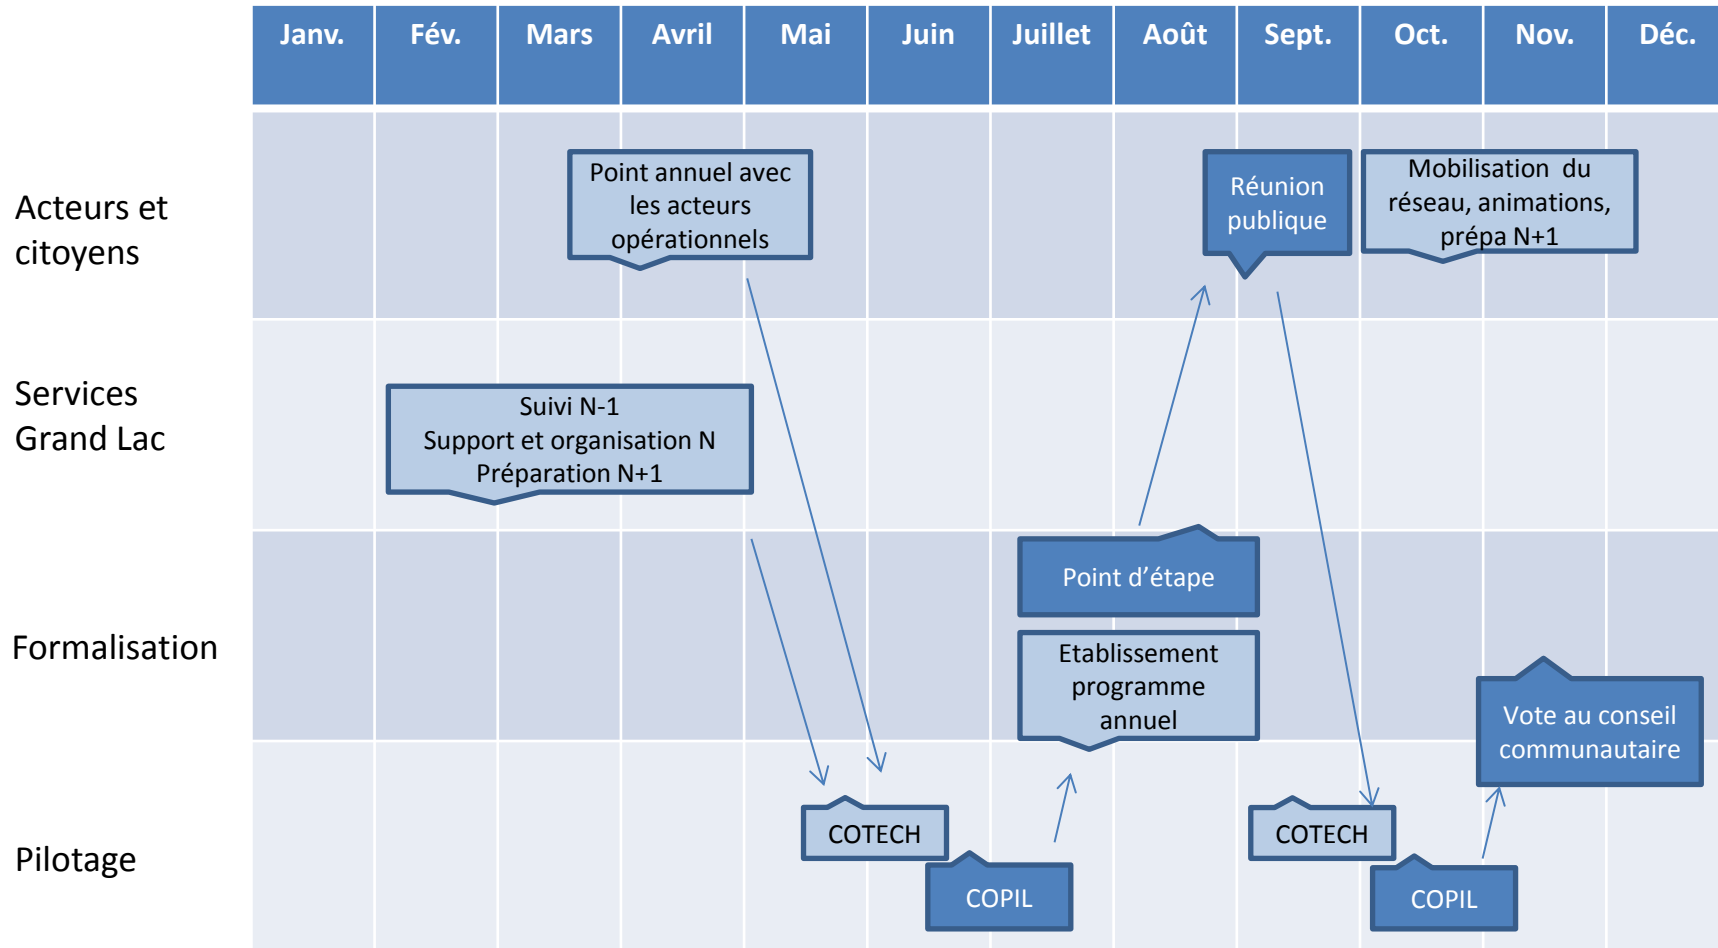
| Janv. | Fév. | Mars | Avril | Mai | Juin | Juillet | Août | Sept. | Oct. | Nov. | Déc. |
|---|---|---|---|---|---|---|---|---|---|---|---|

Acteurs et citoyens

Point annuel avec les acteurs opérationnels

Réunion publique

Mobilisation du réseau, animations, prépa N+1

Services Grand Lac

Suivi N-1
Support et organisation N
Préparation N+1

Formalisation

Point d'étape

Etablissement programme annuel

Vote au conseil communautaire

Pilotage

COTECH

COPIL

COTECH

COPIL